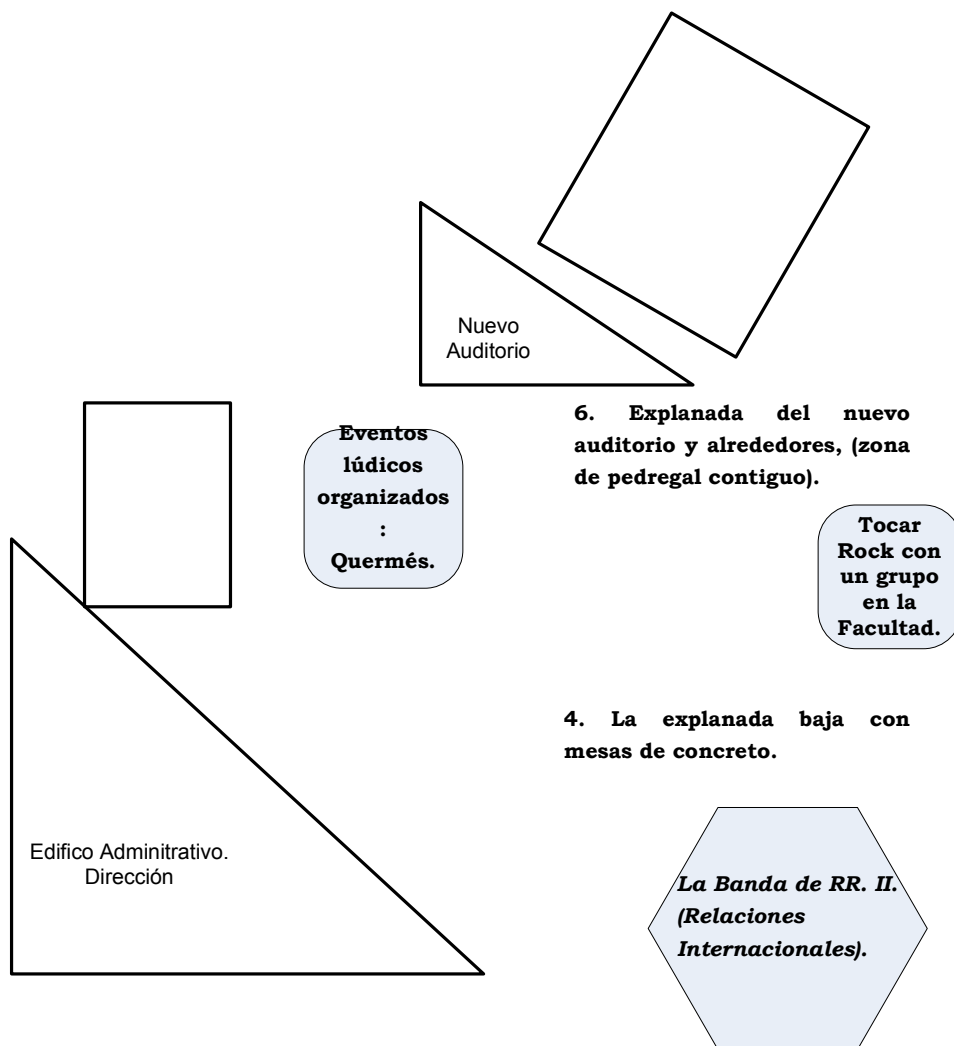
Nuevo Auditorio

Eventos lúdicos organizados : Quermés.

6. Explanada del nuevo auditorio y alrededores, (zona de pedregal contiguo).

Tocar Rock con un grupo en la Facultad.

4. La explanada baja con mesas de concreto.

Edifico Adminitrativo. Dirección

*La Banda de RR. II. (Relaciones Internacionales).*